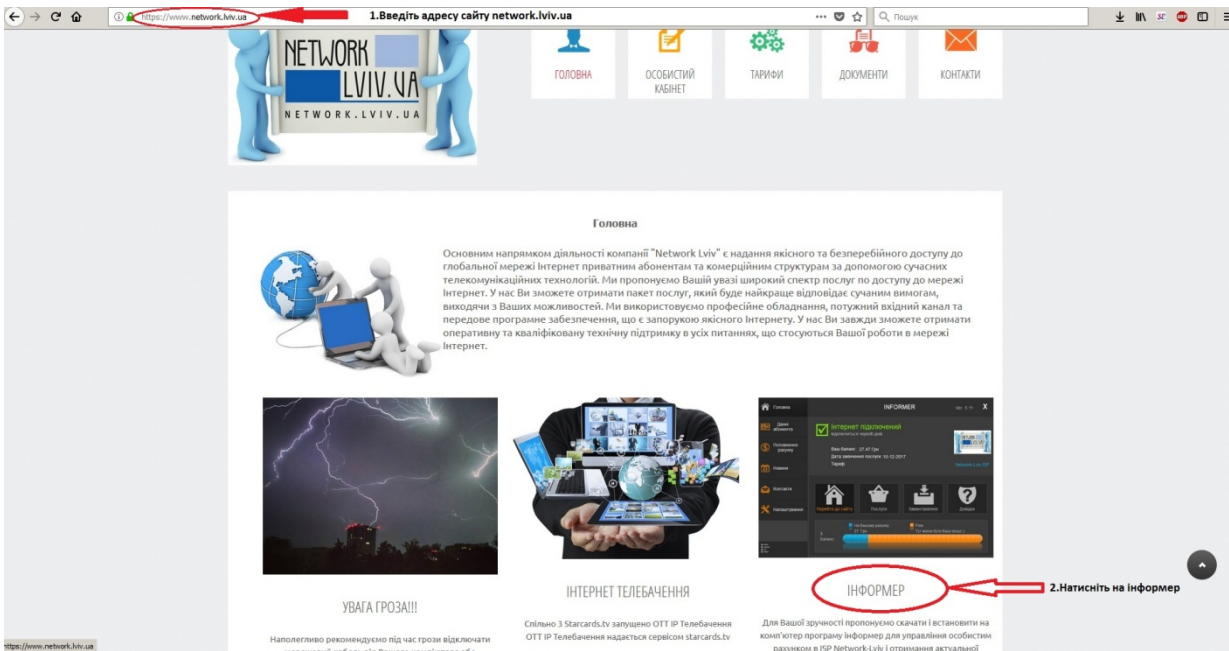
https://www.network.lviv.ua

1.Введіть адресу сайту network.lviv.ua

Пошук

NETWORK LVIV.UA
NETWORK.LVIV.UA

ГОЛОВНА

ОСОБИСТИЙ КАБІНЕТ

ТАРИФИ

ДОКУМЕНТИ

КОНТАКТИ

Головна

Основним напрямком діяльності компанії "Network Lviv" є надання якісного та безперебійного доступу до глобальної мережі Інтернет приватним абонентам та комерційним структурам за допомогою сучасних телекомунікаційних технологій. Ми пропонуємо Вашій увазі широкий спектр послуг по доступу до мережі Інтернет. У нас Ви зможете отримати пакет послуг, який буде найкраще відповідає сучаним вимогам, виходячи з Ваших можливостей. Ми використовуємо професійне обладнання, потужний вхідний канал та передове програмне забезпечення, що є запорукою якісного Інтернету. У нас Ви завжди зможете отримати оперативну та кваліфіковану технічну підтримку в усіх питаннях, що стосуються Вашої роботи в мережі Інтернет.

Головна
INFORMER
X
Інтернет підключений
Ваш баланс: 27.47 Грн
Дата закінчення послуги: 10.12.2017
Тариф:
Network Lviv ISP
Новини
Контакти
Налаштування
Перейти до сайту
Послуги
Завантаження
Довідка

УВАГА ГРОЗА!!!

Наполегливо рекомендуємо під час грози відключати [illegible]

ІНТЕРНЕТ ТЕЛЕБАЧЕННЯ

Спільно З Starcards.tv запущено ОТТ IP Телебачення ОТТ IP Телебачення надається сервісом starcards.tv

ІНФОРМЕР

2.Натисніть на інформер

Для Вашої зручності пропонуємо скачати і встановити на комп'ютер програму Інформер для управління особистим рахунком в ISP Network-Lviv і отримання актуальної

https://www.network.lviv.ua